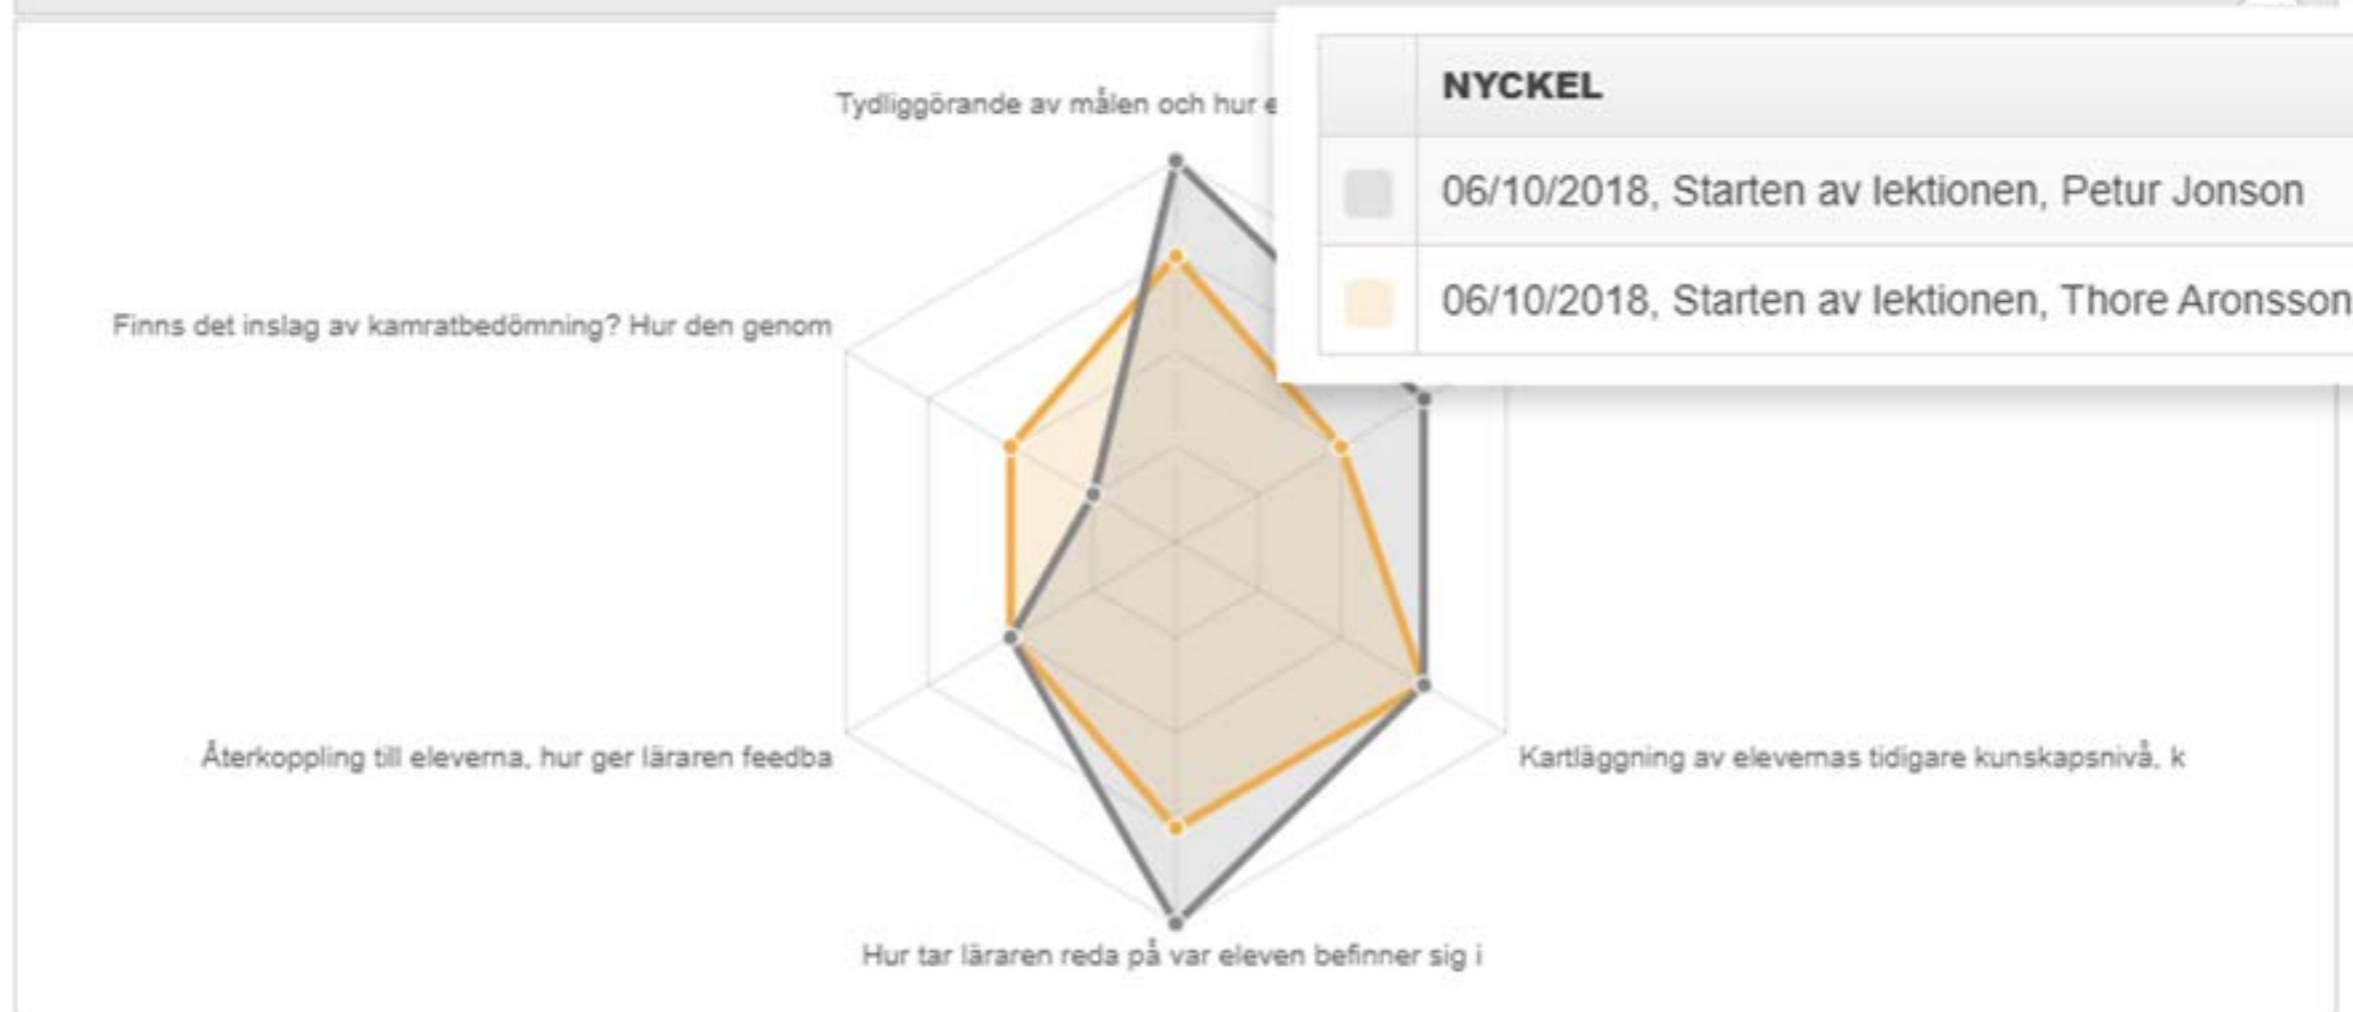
Tydliggörande av målen och hur e

| | NYCKEL |
|---|---|
| | 06/10/2018, Starten av lektionen, Petur Jonson |
| | 06/10/2018, Starten av lektionen, Thore Aronsson |

Finns det inslag av kamratbedömning? Hur den genom

Återkoppling till eleverna, hur ger läraren feedba

Kartläggning av elevernas tidigare kunskapsnivå, k

Hur tar läraren reda på var eleven befinner sig i